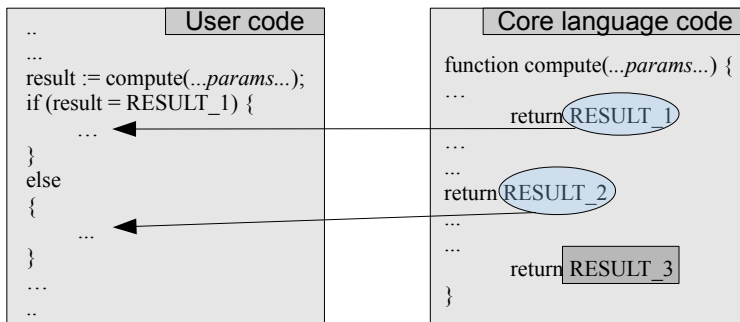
User code

..
...
result := compute(...*params*...);
if (result = RESULT_1) {
…
}
else
{
...
}
…
..

Core language code

function compute(...*params*...) {
…
return RESULT_1
…
...
return RESULT_2
...
...
return RESULT_3
}